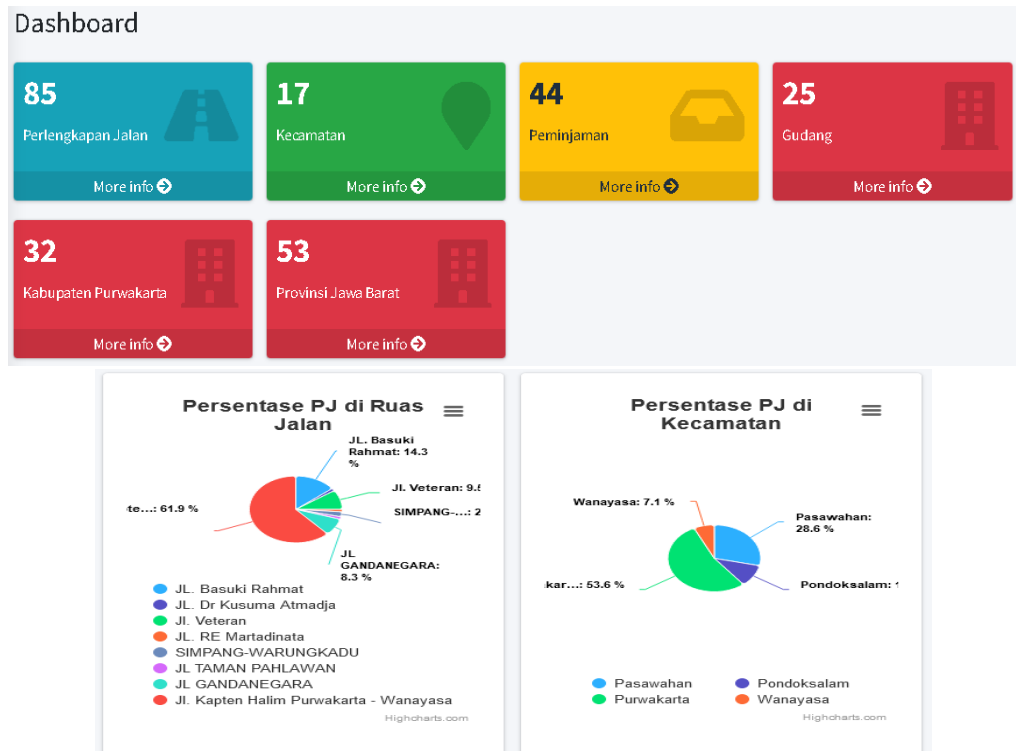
Dashboard

85
Perlengkapan Jalan
More info

17
Kecamatan
More info

44
Peminjaman
More info

25
Gudang
More info

32
Kabupaten Purwakarta
More info

53
Provinsi Jawa Barat
More info

Persentase PJ di Ruas Jalan

JL. Basuki Rahmat: 14.3 %
Jl. Veteran: 9.5
SIMPANG-...: 2
JL GANDANEGARA: 8.3 %
te...: 61.9 %

JL. Basuki Rahmat
JL. Dr Kusuma Atmadja
Jl. Veteran
JL. RE Martadinata
SIMPANG-WARUNGKADU
JL TAMAN PAHLAWAN
JL GANDANEGARA
Jl. Kapten Halim Purwakarta - Wanayasa

Highcharts.com

Persentase PJ di Kecamatan

Wanayasa: 7.1 %
Pasawahan: 28.6 %
Pondoksalam: 1
kar...: 53.6 %

Pasawahan
Pondoksalam
Purwakarta
Wanayasa

Highcharts.com